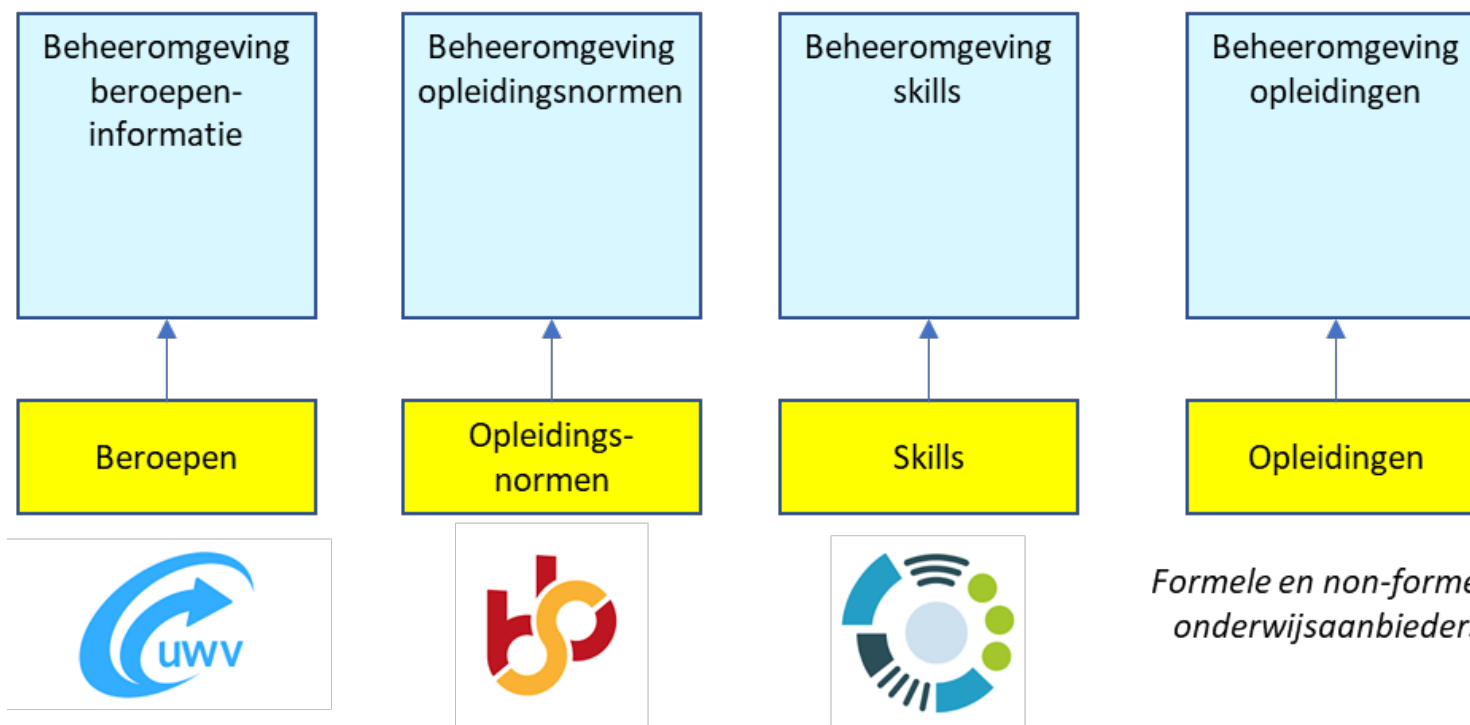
Beheeromgeving beroepeninformatie

Beheeromgeving opleidingsnormen

Beheeromgeving skills

Beheeromgeving opleidingen

Beroepen

Opleidingsnormen

Skills

Opleidingen

uwv

Formele en non-forme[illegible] onderwijsaanbieder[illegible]